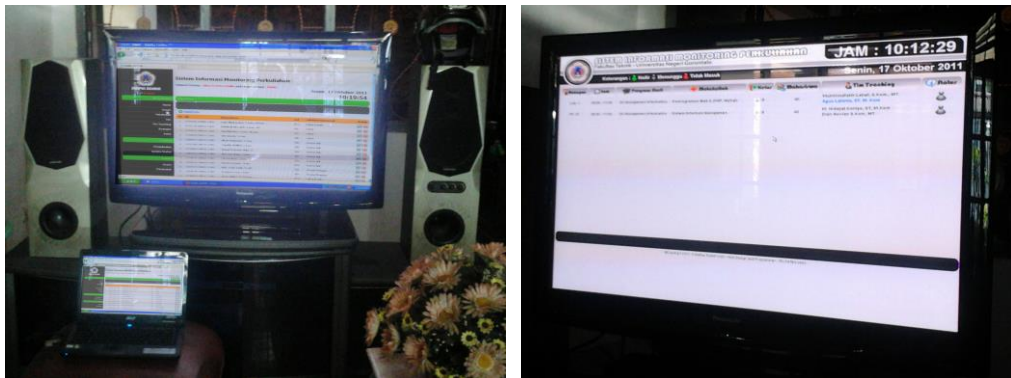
Sistem Informasi Monitoring Perkuliahan

SISTEM INFORMASI MONITORING PERKULIAHAN

Fakultas Teknik - Universitas Negeri Gorontalo

JAM : 10:12:29

Senin, 17 Oktober 2011

Keterangan : Hadir Menunggu Tidak Masuk

Ruangan Jam Program Studi Matakuliah Kelas Mahasiswa Tim Teaching Role

S1 Pendidikan Informatika - Pemrograman Web II (PHP MySQL)

Agus Lahinta, ST, M.Eng

S1 Pendidikan Informatika - Sistem Informasi Manajemen

Dian Novian, S.Kom, MT